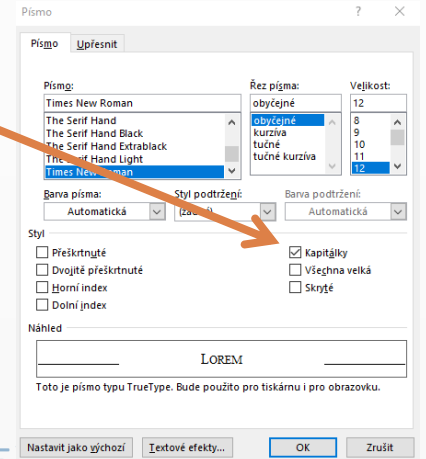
Písmo ? ×

Písmo Upřesnit

Písmo:
Times New Roman
The Serif Hand
The Serif Hand Black
The Serif Hand Extrablack
The Serif Hand Light
Times New Roman

Řez písma:
obyčejné
obyčejné
kurzíva
tučné
tučné kurzíva

Velikost:
12
8
9
10
11
12

Barva písma:
Automatická

Styl podtržení:
(žádné)

Barva podtržení:
Automatická

Styl
Přeškrtnuté
Dvojité přeškrtnuté
Horní index
Dolní index

Kapitálky
Všechna velká
Skryté

Náhled
LOREM

Toto je písmo typu TrueType. Bude použito pro tiskárnu i pro obrazovku.

Nastavit jako výchozí
Textové efekty...
OK
Zrušit